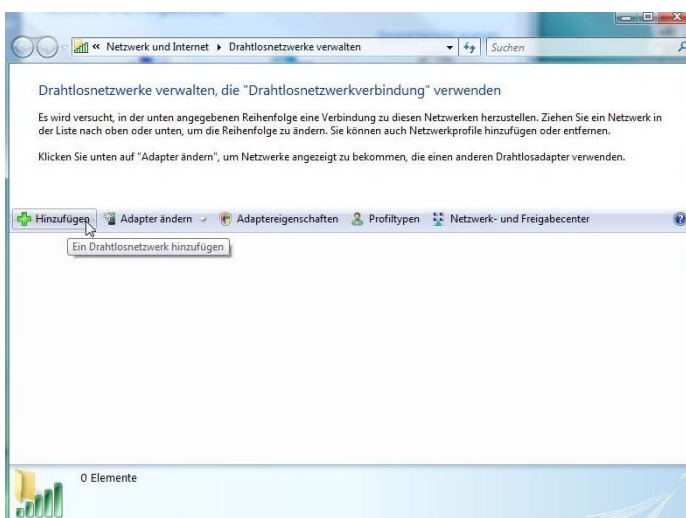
« Netzwerk und Internet ▸ Drahtlosnetzwerke verwalten

Suchen

Drahtlosnetzwerke verwalten, die "Drahtlosnetzwerkverbindung" verwenden

Es wird versucht, in der unten angegebenen Reihenfolge eine Verbindung zu diesen Netzwerken herzustellen. Ziehen Sie ein Netzwerk in der Liste nach oben oder unten, um die Reihenfolge zu ändern. Sie können auch Netzwerkprofile hinzufügen oder entfernen.

Klicken Sie unten auf "Adapter ändern", um Netzwerke angezeigt zu bekommen, die einen anderen Drahtlosadapter verwenden.

Hinzufügen Adapter ändern Adaptereigenschaften Profiltypen Netzwerk- und Freigabecenter

Ein Drahtlosnetzwerk hinzufügen

0 Elemente